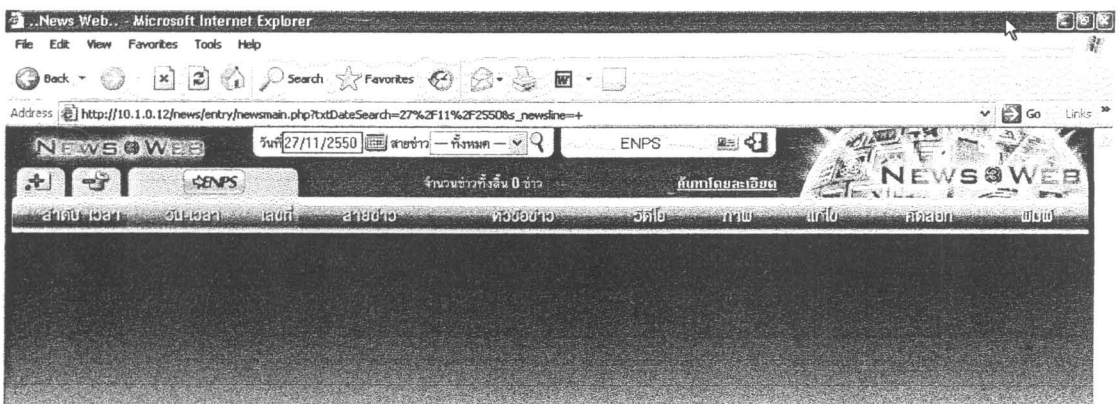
..News Web.. - Microsoft Internet Explorer

File Edit View Favorites Tools Help

Back Search Favorites

Address http://10.1.0.12/news/entry/newsmain.php?txtDateSearch=27%2F11%2F2550&s_newsline=+

Go Links

NEWS WEB

วันที่ 27/11/2550 สายข่าว — ทั้งหมด —

ENPS

ENPS

จำนวนข่าวทั้งสิ้น 0 ข่าว

ค้นหาโดยละเอียด

NEWS WEB

ลำดับ เวลา | วัน-เวลา | เลขที่ | สายข่าว | หัวข้อข่าว | วิดีโอ | ภาพ | แก้ไข | คัดลอก | พิมพ์